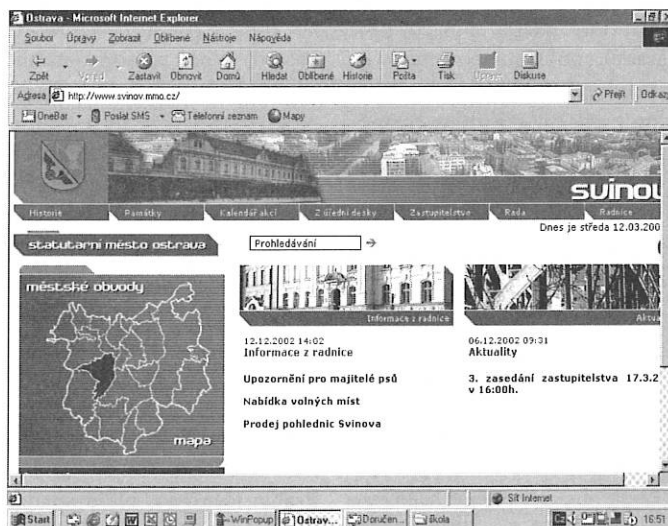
Ostrava - Microsoft Internet Explorer

Soubor Úpravy Zobrazit Oblíbené Nástroje Nápověda

Zpět Vpřed Zastavit Obnovit Domů Hledat Oblíbené Historie Pošta Tisk Upravit Diskuse

Adresa http://www.svinov.mmo.cz/ Přejít Odkaz

OneBar Poslat SMS Telefonní seznam Mapy

svinov

Historie Památky Kalendář akcí Z úřední desky Zastupitelstvo Rada Radnice

Dnes je středa 12.03.200

statutarni mesto ostrava

Prohledávání

městské obvody

mapa

Informace z radnice

Aktua

12.12.2002 14:02
Informace z radnice

06.12.2002 09:31
Aktuality

Upozornění pro majitelé psů

3. zasedání zastupitelstva 17.3.2 v 16:00h.

Nabídka volných míst

Prodej pohlednic Svinova

Síť Internet

Start WinPopup Ostrav... Doručen... Škola 16:5